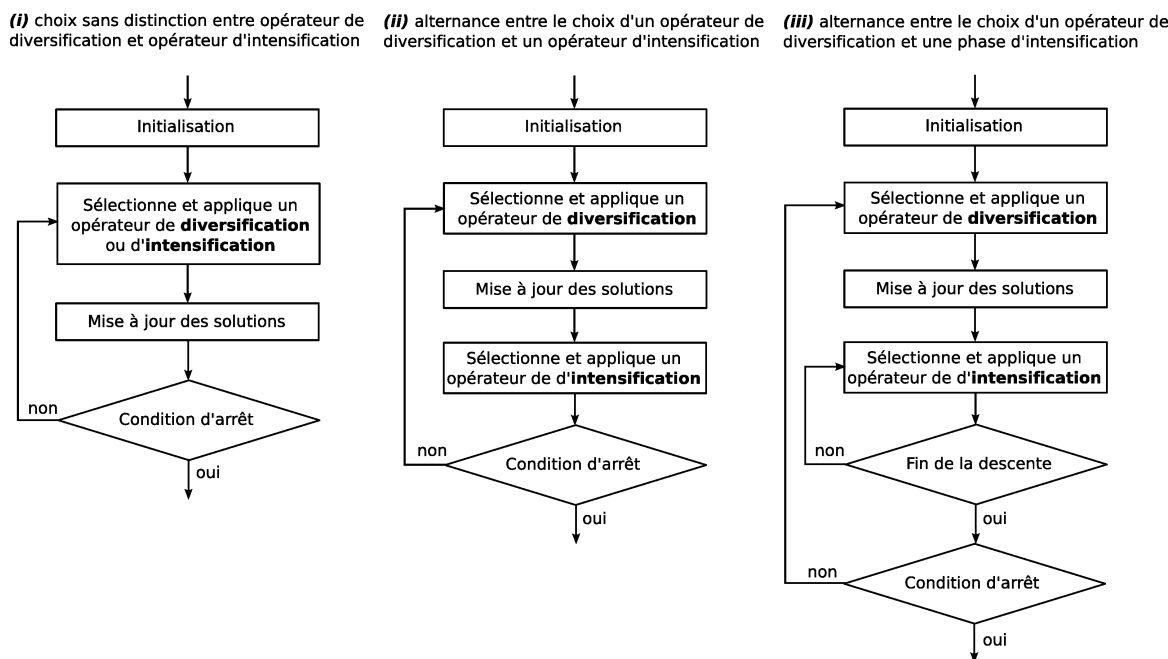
(i) choix sans distinction entre opérateur de diversification et opérateur d'intensification

Initialisation

Sélectionne et applique un opérateur de diversification ou d'intensification

Mise à jour des solutions

non

Condition d'arrêt

oui

(ii) alternance entre le choix d'un opérateur de diversification et un opérateur d'intensification

Initialisation

Sélectionne et applique un opérateur de diversification

Mise à jour des solutions

Sélectionne et applique un opérateur de de d'intensification

non

Condition d'arrêt

oui

(iii) alternance entre le choix d'un opérateur de diversification et une phase d'intensification

Initialisation

Sélectionne et applique un opérateur de diversification

Mise à jour des solutions

Sélectionne et applique un opérateur de d'intensification

non

Fin de la descente

oui

non

Condition d'arrêt

oui